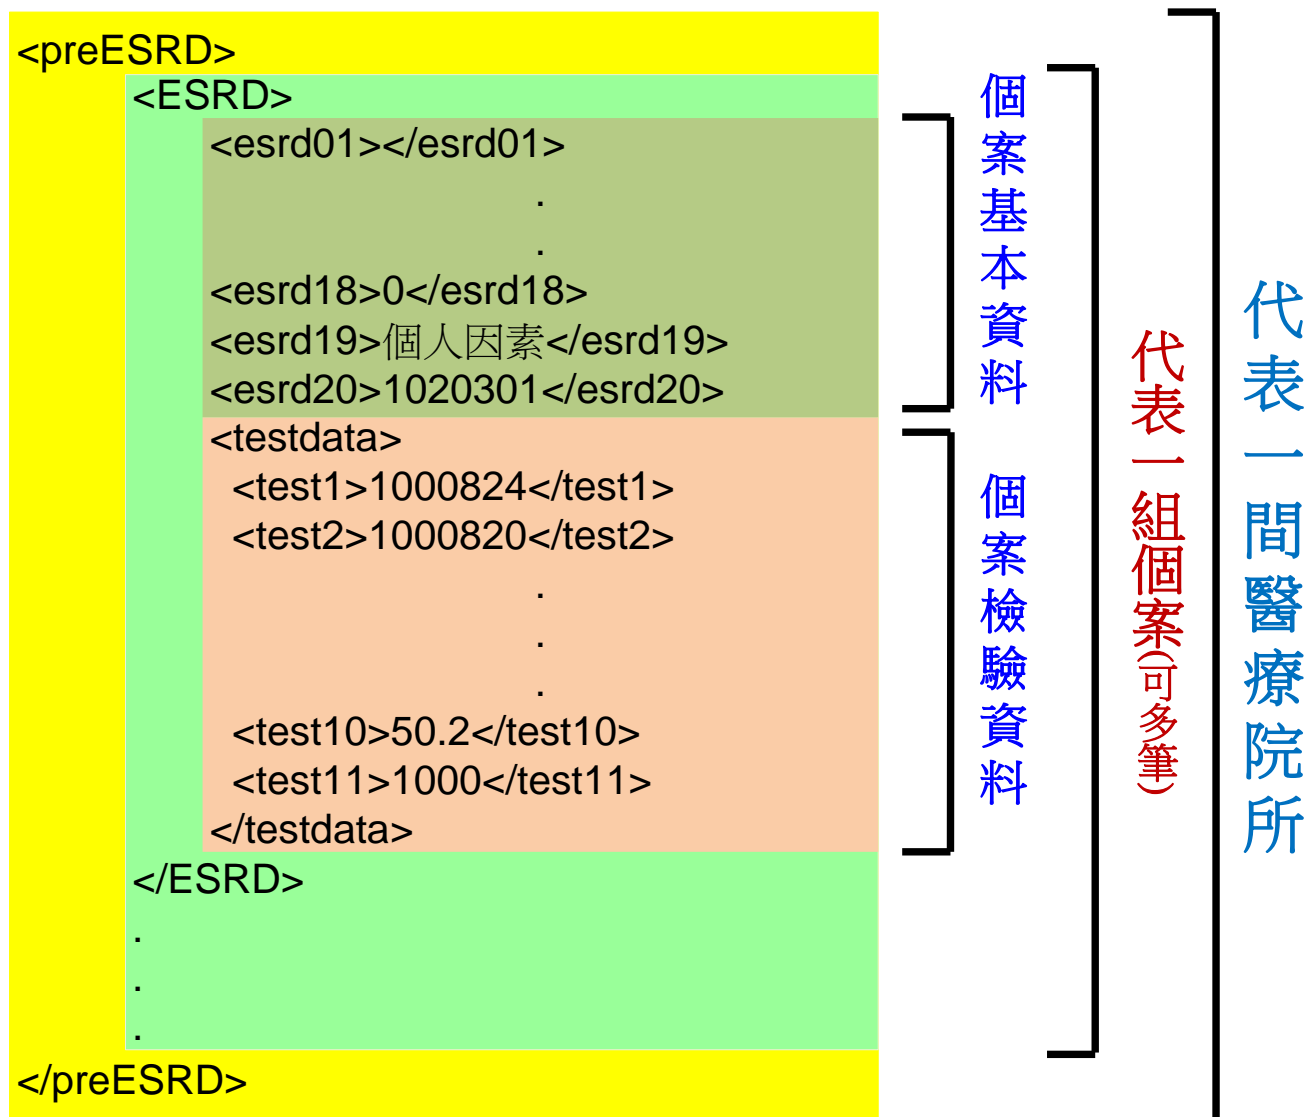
<preESRD>
<ESRD>
<esrd01></esrd01>
.
.
<esrd18>0</esrd18>
<esrd19>個人因素</esrd19>
<esrd20>1020301</esrd20>
<testdata>
<test1>1000824</test1>
<test2>1000820</test2>
.
.
.
<test10>50.2</test10>
<test11>1000</test11>
</testdata>
</ESRD>
.
.
.
</preESRD>

個案基本資料

個案檢驗資料

代表一組個案(可多筆)

代表一間醫療院所